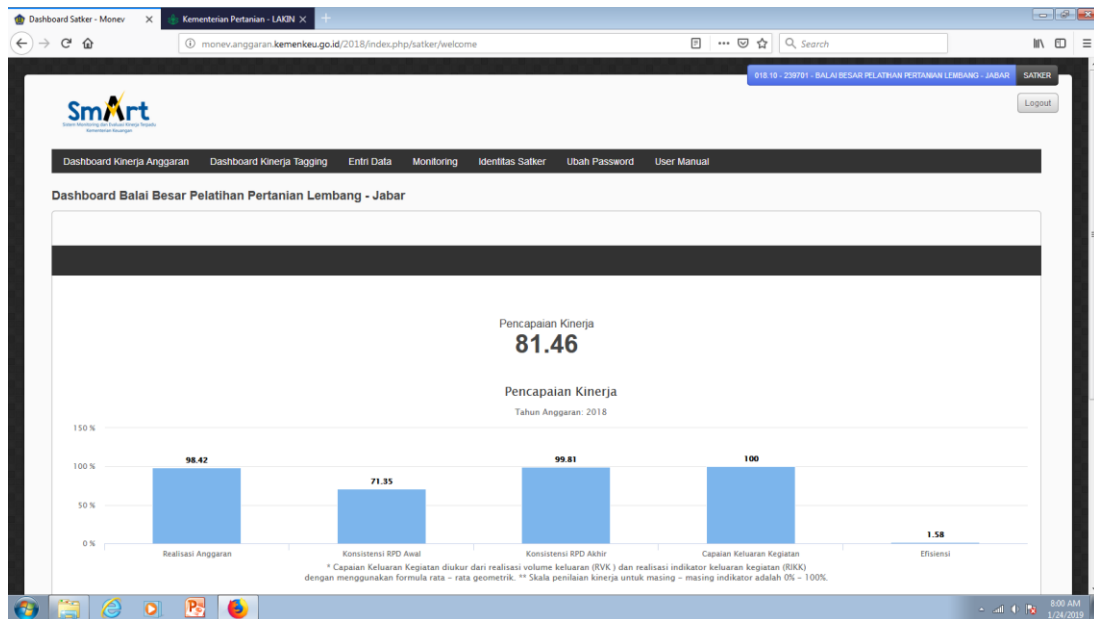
Dashboard Satker - Monev ×
Kementerian Pertanian - LAKIN ×
+

monev.anggaran.kemenkeu.go.id/2018/index.php/satker/welcome

Search

018.10 - 239701 - BALAI BESAR PELATIHAN PERTANIAN LEMBANG - JABAR
SATKER
Logout

SmArt
Sistem Monitoring dan Evaluasi Kinerja Terpadu
Kementerian Keuangan

Dashboard Kinerja Anggaran | Dashboard Kinerja Tagging | Entri Data | Monitoring | Identitas Satker | Ubah Password | User Manual

Dashboard Balai Besar Pelatihan Pertanian Lembang - Jabar

Pencapaian Kinerja
81.46

Pencapaian Kinerja
Tahun Anggaran: 2018

150 %
100 %
50 %
0 %

98.42
71.35
99.81
100
1.58

Realisasi Anggaran
Konsistensi RPD Awal
Konsistensi RPD Akhir
Capaian Keluaran Kegiatan
Efisiensi

* Capaian Keluaran Kegiatan diukur dari realisasi volume keluaran (RVK ) dan realisasi indikator keluaran kegiatan (RIKK) dengan menggunakan formula rata - rata geometrik. ** Skala penilaian kinerja untuk masing - masing indikator adalah 0% - 100%.

8:00 AM
1/24/2019